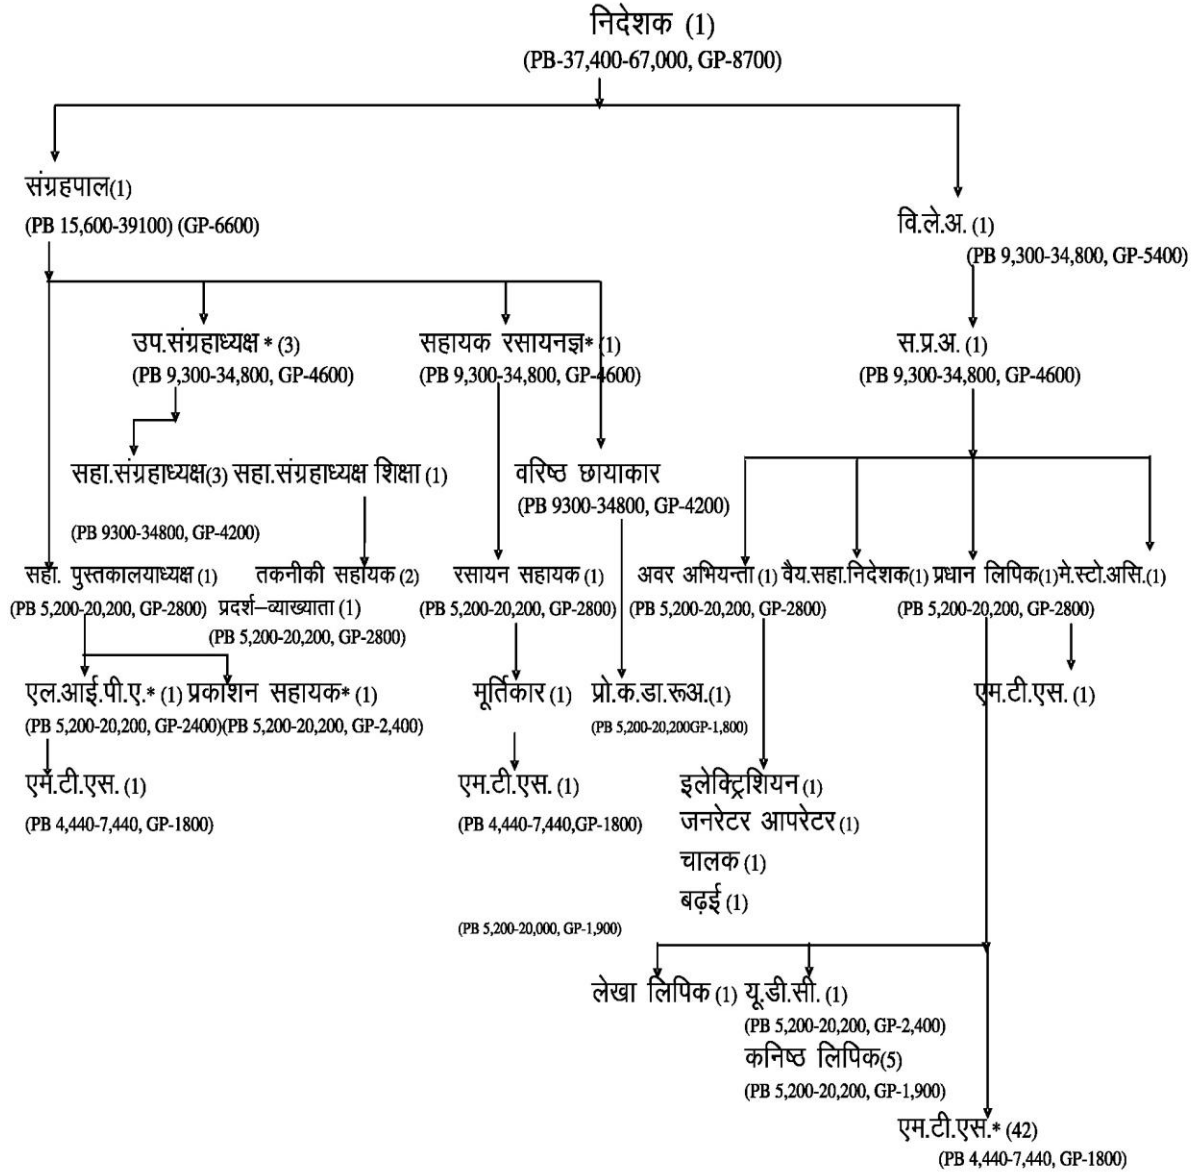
निदेशक (1)
(PB-37,400-67,000, GP-8700)

संग्रहपाल(1)
(PB 15,600-39100) (GP-6600)

वि.ले.अ. (1)
(PB 9,300-34,800, GP-5400)

उप.संग्रहाध्यक्ष * (3)
(PB 9,300-34,800, GP-4600)

सहायक रसायनज्ञ* (1)
(PB 9,300-34,800, GP-4600)

स.प्र.अ. (1)
(PB 9,300-34,800, GP-4600)

सहा.संग्रहाध्यक्ष(3) सहा.संग्रहाध्यक्ष शिक्षा (1)

वरिष्ठ छायाकार
(PB 9300-34800, GP-4200)

(PB 9300-34800, GP-4200)

सहा. पुस्तकालयाध्यक्ष (1)
(PB 5,200-20,200, GP-2800)

तकनीकी सहायक (2)
प्रदर्श–व्याख्याता (1)
(PB 5,200-20,200, GP-2800)

रसायन सहायक (1)
(PB 5,200-20,200, GP-2800)

अवर अभियन्ता (1) वैय.सहा.निदेशक(1) प्रधान लिपिक(1)मे.स्टो.असि.(1)
(PB 5,200-20,200, GP-2800)
(PB 5,200-20,200, GP-2800)

एल.आई.पी.ए.* (1) प्रकाशन सहायक* (1)
(PB 5,200-20,200, GP-2400)(PB 5,200-20,200, GP-2,400)

मूर्तिकार (1)

प्रो.क.डा.रूअ.(1)
(PB 5,200-20,200GP-1,800)

एम.टी.एस. (1)

एम.टी.एस. (1)
(PB 4,440-7,440, GP-1800)

एम.टी.एस. (1)
(PB 4,440-7,440,GP-1800)

इलेक्ट्रिशियन (1)
जनरेटर आपरेटर (1)
चालक (1)
बढ़ई (1)

(PB 5,200-20,000, GP-1,900)

लेखा लिपिक (1) यू.डी.सी. (1)
(PB 5,200-20,200, GP-2,400)
कनिष्ठ लिपिक(5)
(PB 5,200-20,200, GP-1,900)

एम.टी.एस.* (42)
(PB 4,440-7,440, GP-1800)